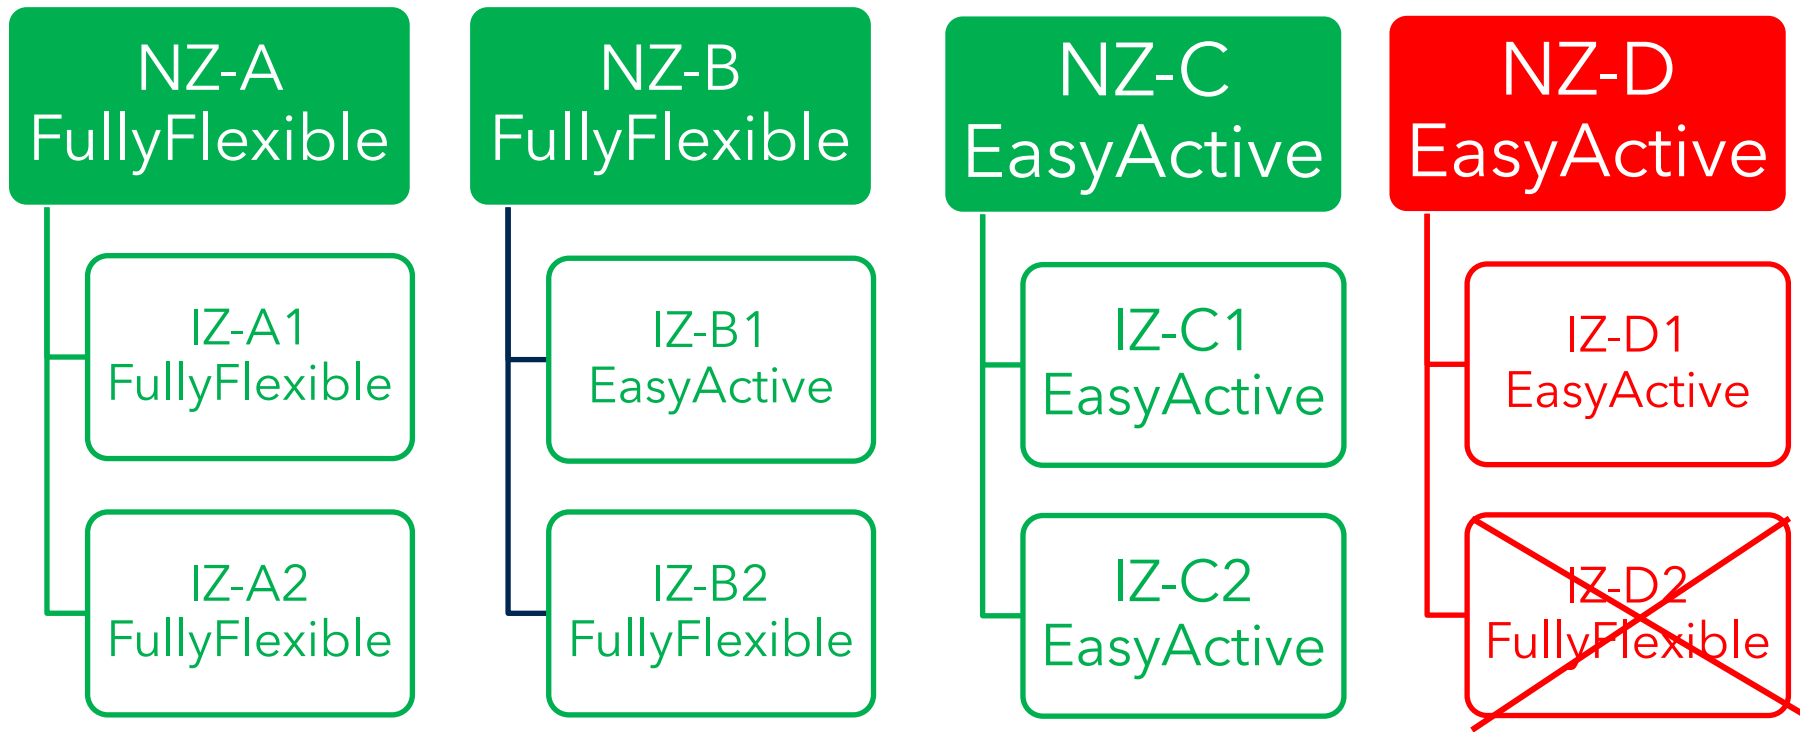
NZ-A
FullyFlexible

IZ-A1
FullyFlexible

IZ-A2
FullyFlexible

NZ-B
FullyFlexible

IZ-B1
EasyActive

IZ-B2
FullyFlexible

NZ-C
EasyActive

IZ-C1
EasyActive

IZ-C2
EasyActive

NZ-D
EasyActive

IZ-D1
EasyActive

IZ-D2
FullyFlexible